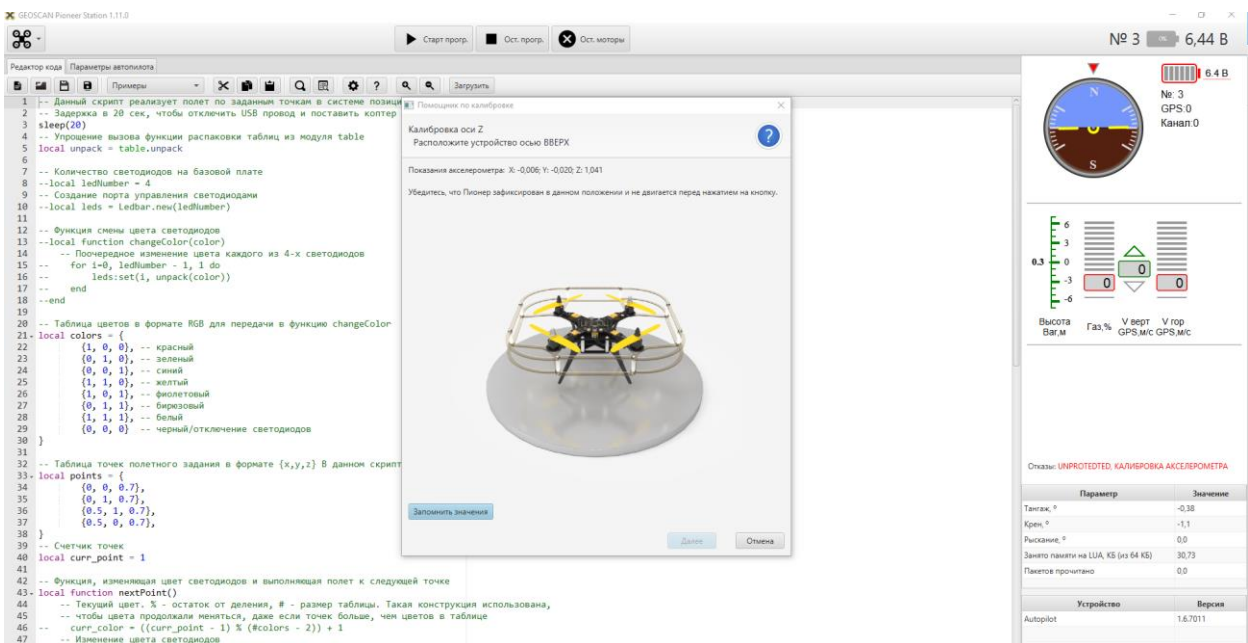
GEOSCAN Pioneer Station 1.11.0

Старт прогр. Ост. прогр. Ост. моторы

№ 3 6,44 В

Редактор кода Параметры автопилота

Примеры Загрузить

1 -- Данный скрипт реализует полет по заданным точкам в системе позици
2 -- Задержка в 20 сек, чтобы отключить USB провод и поставить коптер
3 sleep(20)
4 -- Упрощение вызова функции распаковки таблиц из модуля table
5 local unpack = table.unpack
6
7 -- Количество светодиодов на базовой плате
8 --local ledNumber = 4
9 -- Создание порта управления светодиодами
10 --local leds = Ledbar.new(ledNumber)
11
12 -- Функция смены цвета светодиодов
13 --local function changeColor(color)
14 -- Поочередное изменение цвета каждого из 4-х светодиодов
15 -- for i=0, ledNumber - 1, 1 do
16 -- leds:set(i, unpack(color))
17 -- end
18 --end
19
20 -- Таблица цветов в формате RGB для передачи в функцию changeColor
21 local colors = {
22 {1, 0, 0}, -- красный
23 {0, 1, 0}, -- зеленый
24 {0, 0, 1}, -- синий
25 {1, 1, 0}, -- желтый
26 {1, 0, 1}, -- фиолетовый
27 {0, 1, 1}, -- бирюзовый
28 {1, 1, 1}, -- белый
29 {0, 0, 0} -- черный/отключение светодиодов
30 }
31
32 -- Таблица точек полетного задания в формате {x,y,z} В данном скрипт
33 local points = {
34 {0, 0, 0.7},
35 {0, 1, 0.7},
36 {0.5, 1, 0.7},
37 {0.5, 0, 0.7},
38 }
39 -- Счетчик точек
40 local curr_point = 1
41
42 -- Функция, изменяющая цвет светодиодов и выполняющая полет к следующей точке
43 local function nextPoint()
44 -- Текущий цвет. % - остаток от деления, # - размер таблицы. Такая конструкция использована,
45 -- чтобы цвета продолжали меняться, даже если точек больше, чем цветов в таблице
46 -- curr_color = ((curr_point - 1) % (#colors - 2)) + 1
47 -- Изменение цвета светодиодов

Помощник по калибровке
Калибровка оси Z
Расположите устройство осью ВВЕРХ
Показания акселерометра: X: -0,006; Y: -0,020; Z: 1,041
Убедитесь, что Пионер зафиксирован в данном положении и не двигается перед нажатием на кнопку.
Запомнить значения
Далее Отмена

N S
6.4 В
№: 3
GPS:0
Канал:0
6 3 0.3 -3 -6
0 0 0
Высота Ваг,м Газ,% V верт GPS,м/с V гор GPS,м/с

Отказы: UNPROTEDTED, КАЛИБРОВКА АКСЕЛЕРОМЕТРА

| Параметр | Значение |
|---|---|
| Тангаж, ° | -0,38 |
| Крен, ° | -1,1 |
| Рыскание, ° | 0,0 |
| Занято памяти на LUA, КБ (из 64 КБ) | 30,73 |
| Пакетов прочитано | 0,0 |

| Устройство | Версия |
|---|---|
| Autopilot | 1.6.7011 |